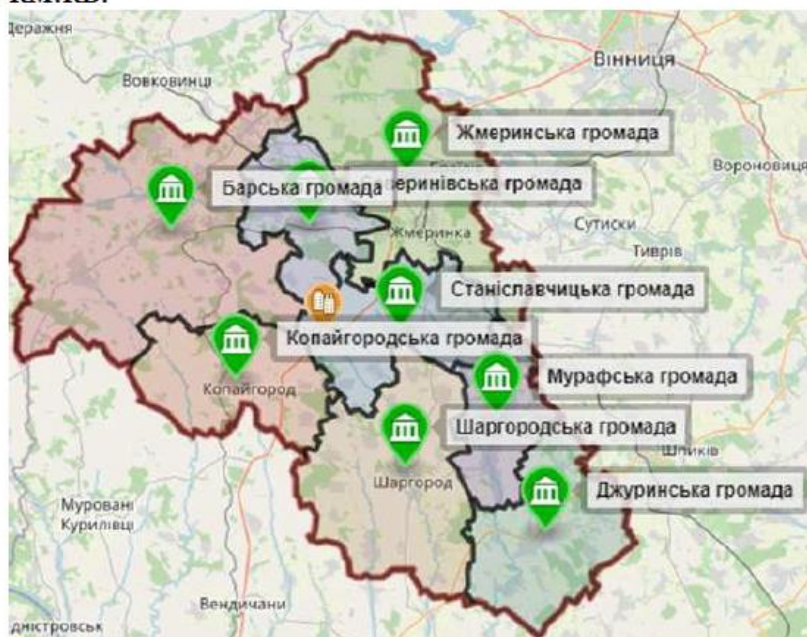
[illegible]
Деражня
Вовковинці
Вінниця
Жмеринська громада
Вороновиця
Барська громада
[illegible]еринівська громада
Сутиски
Жмеринка
Тиврів
Станіславчицька громада
Копайгородська громада
Копайгород
Мурафська громада
Шаргородська громада
Шпиків
Шаргород
Джуринська громада
Муровані Курилівці
Вендичани
Дністровськ